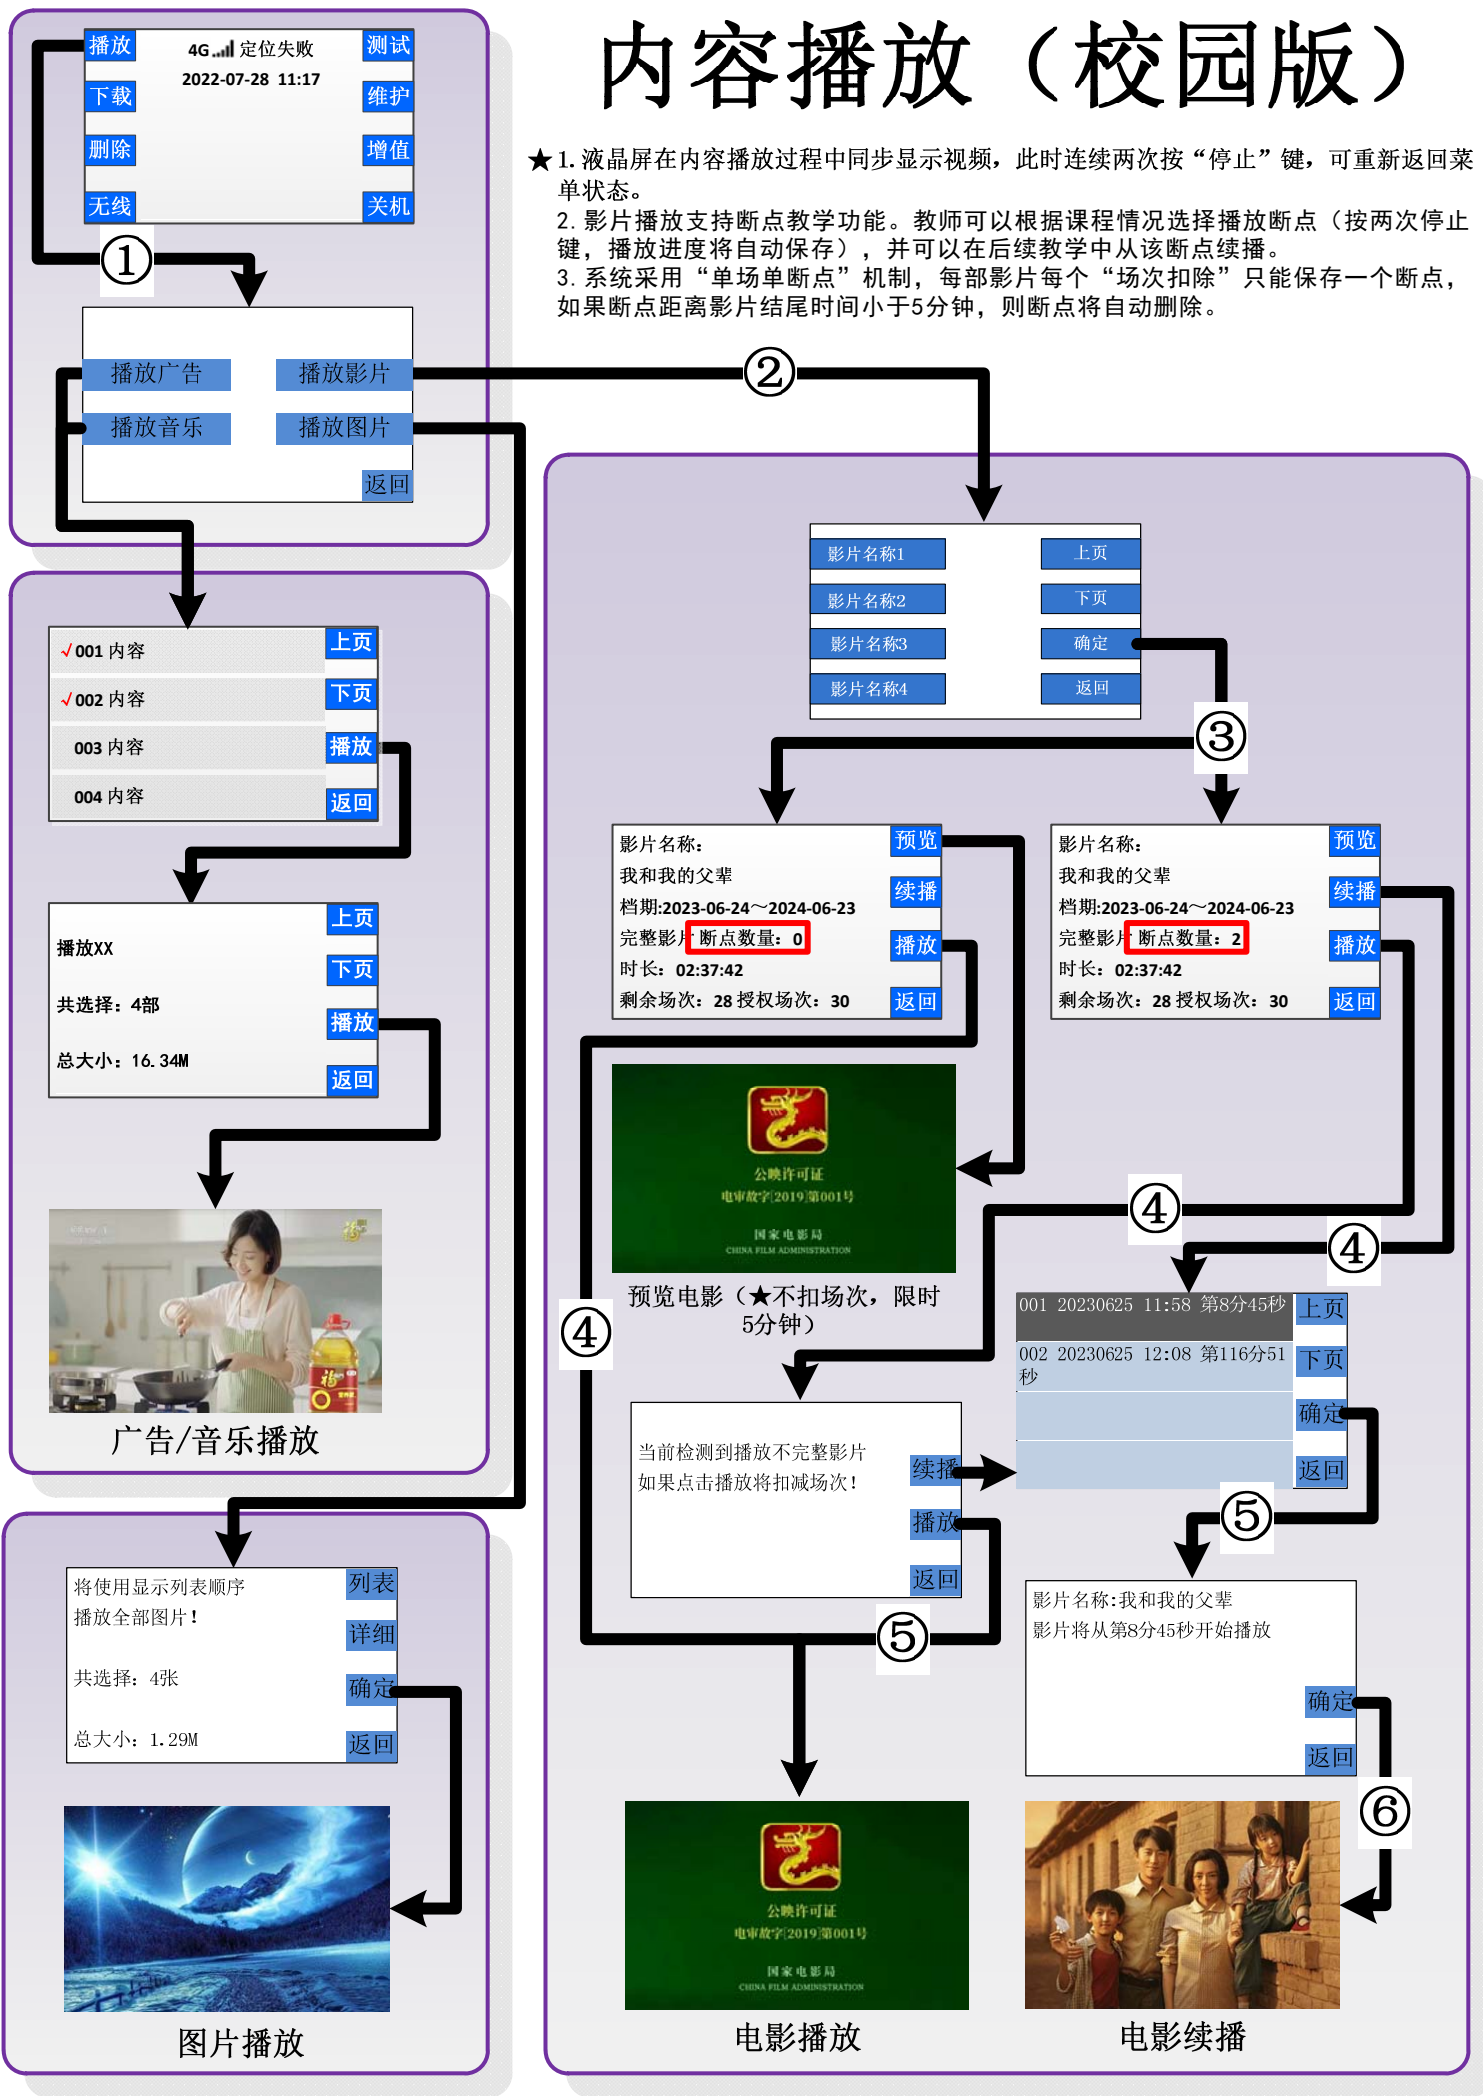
播放
4G 定位失败
2022-07-28 11:17
测试
下载
维护
删除
增值
无线
关机

①

播放广告
播放影片
播放音乐
播放图片
返回

内容播放（校园版）

★1. 液晶屏在内容播放过程中同步显示视频，此时连续两次按“停止”键，可重新返回菜单状态。
2. 影片播放支持断点教学功能。教师可以根据课程情况选择播放断点（按两次停止键，播放进度将自动保存），并可以在后续教学中从该断点续播。
3. 系统采用“单场单断点”机制，每部影片每个“场次扣除”只能保存一个断点，如果断点距离影片结尾时间小于5分钟，则断点将自动删除。

②

影片名称1
上页
影片名称2
下页
影片名称3
确定
影片名称4
返回

③

√001 内容
上页
√002 内容
下页
003 内容
播放
004 内容
返回

影片名称：
我和我的父辈
档期:2023-06-24～2024-06-23
完整影片 断点数量：0
时长：02:37:42
剩余场次：28 授权场次：30
预览
续播
播放
返回

影片名称：
我和我的父辈
档期:2023-06-24～2024-06-23
完整影片 断点数量：2
时长：02:37:42
剩余场次：28 授权场次：30
预览
续播
播放
返回

播放XX
共选择：4部
总大小：16.34M
上页
下页
播放
返回

公映许可证
电审故字[2019]第001号
国家电影局
CHINA FILM ADMINISTRATION

预览电影（★不扣场次，限时5分钟）

④
④
④

001 20230625 11:58 第8分45秒
上页
002 20230625 12:08 第116分51秒
下页
确定
返回

广告/音乐播放

当前检测到播放不完整影片
如果点击播放将扣减场次！
续播
播放
返回

⑤
⑤

将使用显示列表顺序
播放全部图片！
共选择：4张
总大小：1.29M
列表
详细
确定
返回

影片名称:我和我的父辈
影片将从第8分45秒开始播放
确定
返回

⑥

公映许可证
电审故字[2019]第001号
国家电影局
CHINA FILM ADMINISTRATION

图片播放
电影播放
电影续播